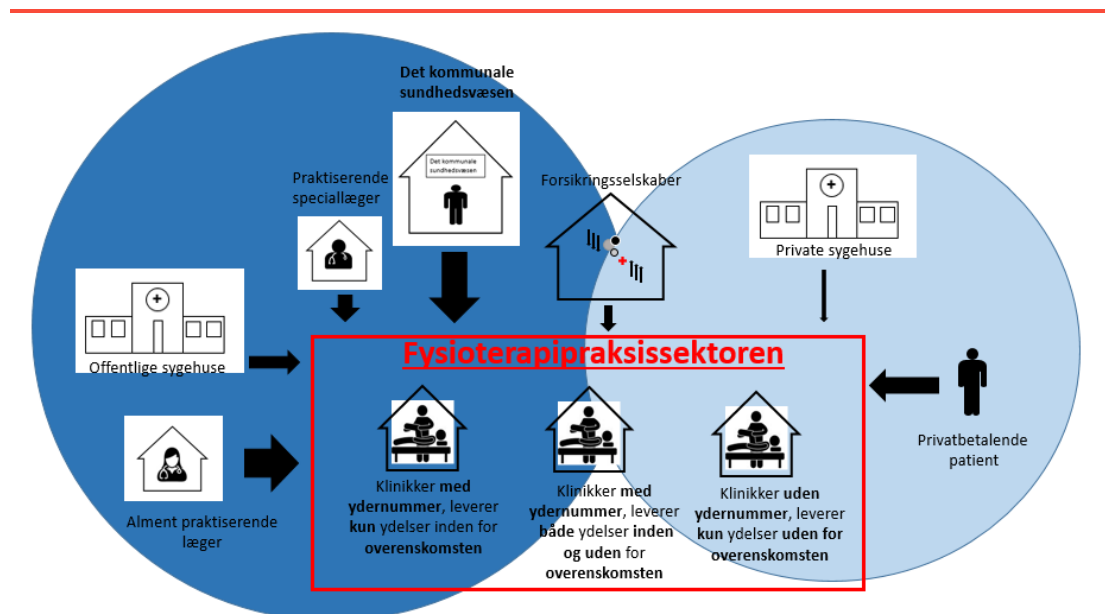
Det kommunale sundhedsvæsen

Det kommunale sundhedsvæsen

Praktiserende speciallæger

Forsikringsselskaber

Private sygehuse

Offentlige sygehuse

Fysioterapipraksissektoren

Klinikker **med ydernummer**, leverer **kun** ydelser inden for **overenskomsten**

Klinikker **med ydernummer**, leverer **både** ydelser **inden og uden** for **overenskomsten**

Klinikker **uden ydernummer**, leverer **kun** ydelser **uden for overenskomsten**

Privatbetalende patient

Alment praktiserende læger